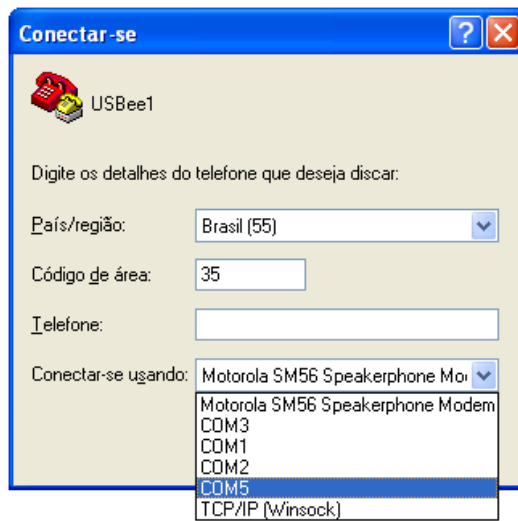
Conectar-se

?

USBee1

Digite os detalhes do telefone que deseja discar:

País/região: Brasil (55)

Código de área: 35

Telefone:

Conectar-se usando: Motorola SM56 Speakerphone Moo

Motorola SM56 Speakerphone Modem
COM3
COM1
COM2
COM5
TCP/IP (Winsock)